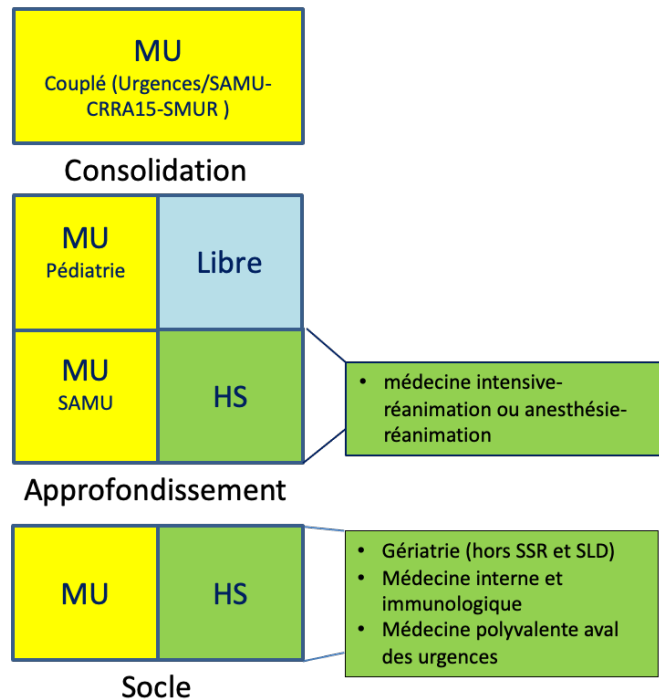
MU
Couplé (Urgences/SAMU-CRRA15-SMUR )

Consolidation

MU
Pédiatrie

Libre

MU
SAMU

HS

• médecine intensive-réanimation ou anesthésie-réanimation

Approfondissement

MU

HS

• Gériatrie (hors SSR et SLD)
• Médecine interne et immunologique
• Médecine polyvalente aval des urgences

Socle